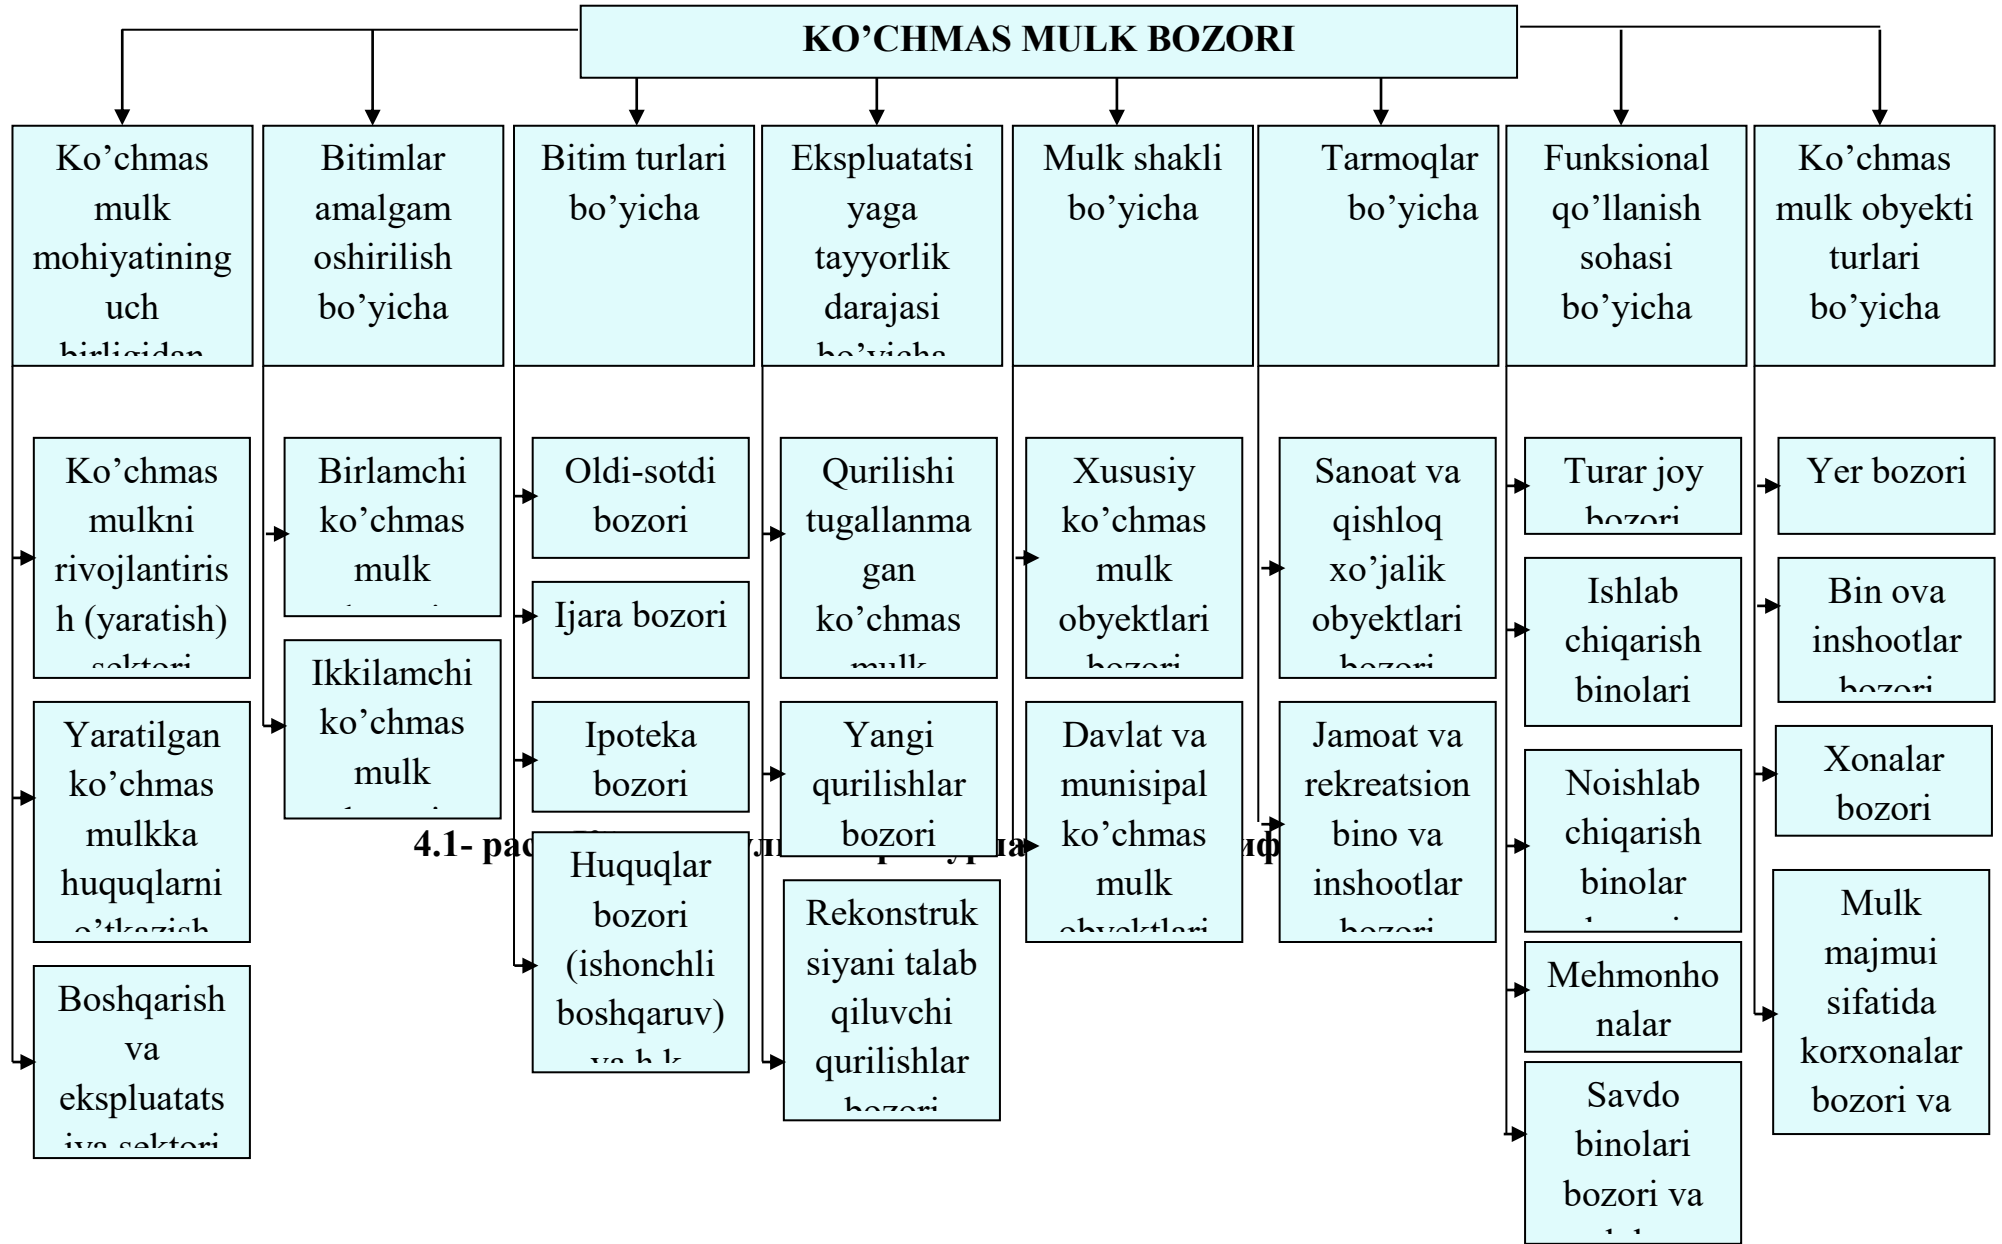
KO’CHMAS MULK BOZORI

Ko’chmas mulk mohiyatining uch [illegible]

Bitimlar amalgam oshirilish bo’yicha

Bitim turlari bo’yicha

Ekspluatatsiyaga tayyorlik darajasi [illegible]

Mulk shakli bo’yicha

Tarmoqlar bo’yicha

Funksional qo’llanish sohasi bo’yicha

Ko’chmas mulk obyekti turlari bo’yicha

Ko’chmas mulkni rivojlantirish (yaratish) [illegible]

Yaratilgan ko’chmas mulkka huquqlarni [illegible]

Boshqarish va ekspluatats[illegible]

Birlamchi ko’chmas mulk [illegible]

Ikkilamchi ko’chmas mulk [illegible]

Oldi-sotdi bozori

Ijara bozori

Ipoteka bozori

Huquqlar bozori (ishonchli boshqaruv) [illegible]

Qurilishi tugallanmagan ko’chmas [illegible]

Yangi qurilishlar bozori

Rekonstruksiyani talab qiluvchi qurilishlar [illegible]

Xususiy ko’chmas mulk obyektlari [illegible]

Davlat va munisipal ko’chmas mulk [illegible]

Sanoat va qishloq xo’jalik obyektlari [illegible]

Jamoat va rekreatsion bino va inshootlar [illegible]

Turar joy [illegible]

Ishlab chiqarish binolari

Noishlab chiqarish binolar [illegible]

Mehmonhonalar

Savdo binolari bozori va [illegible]

Yer bozori

Bin ova inshootlar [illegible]

Xonalar bozori

Mulk majmui sifatida korxonalar bozori va

4.1- рас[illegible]